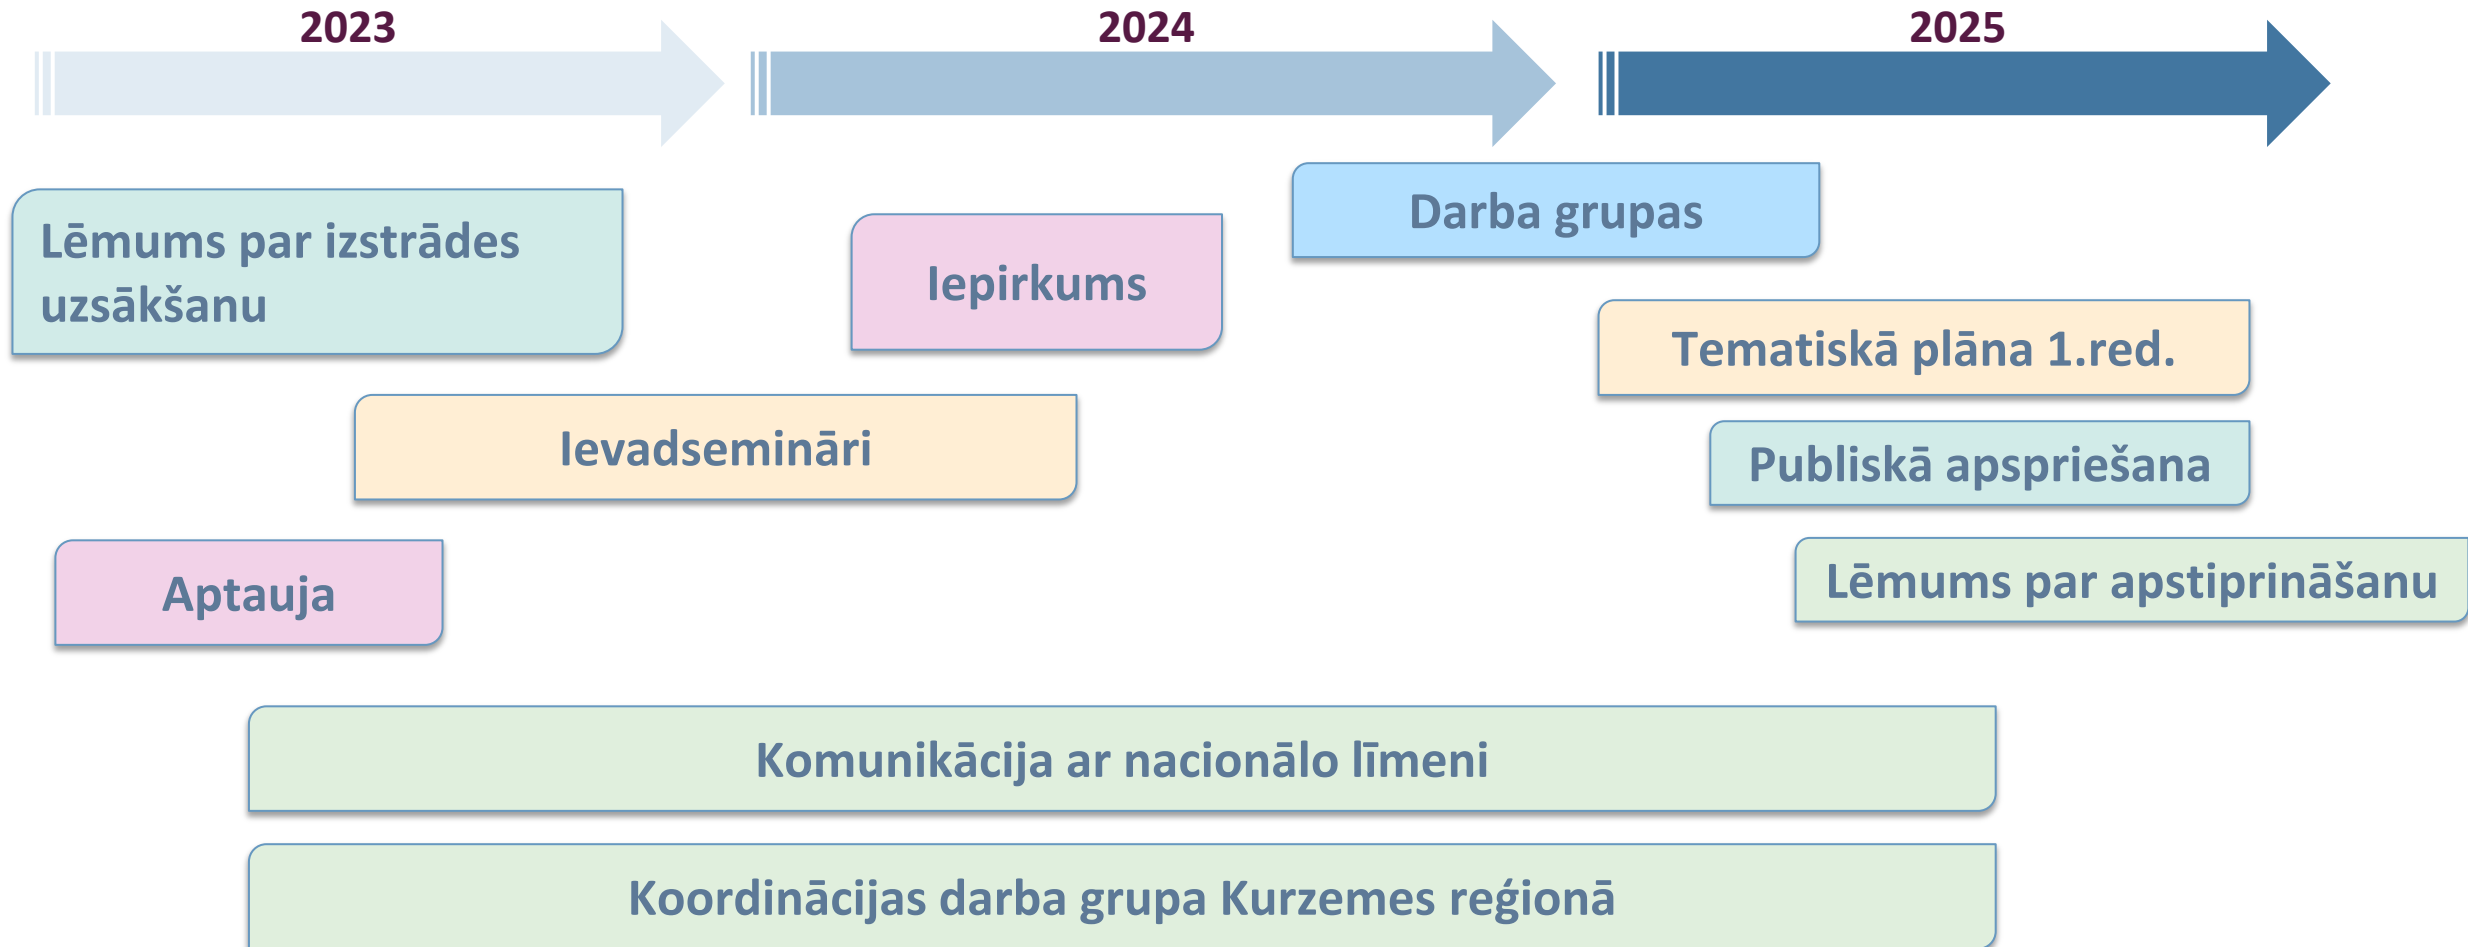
2023

2024

2025

Lēmums par izstrādes uzsākšanu

Iepirkums

Darba grupas

Tematiskā plāna 1.red.

Ievadsemināri

Publiskā apspriešana

Aptauja

Lēmums par apstiprināšanu

Komunikācija ar nacionālo līmeni

Koordinācijas darba grupa Kurzemes reģionā